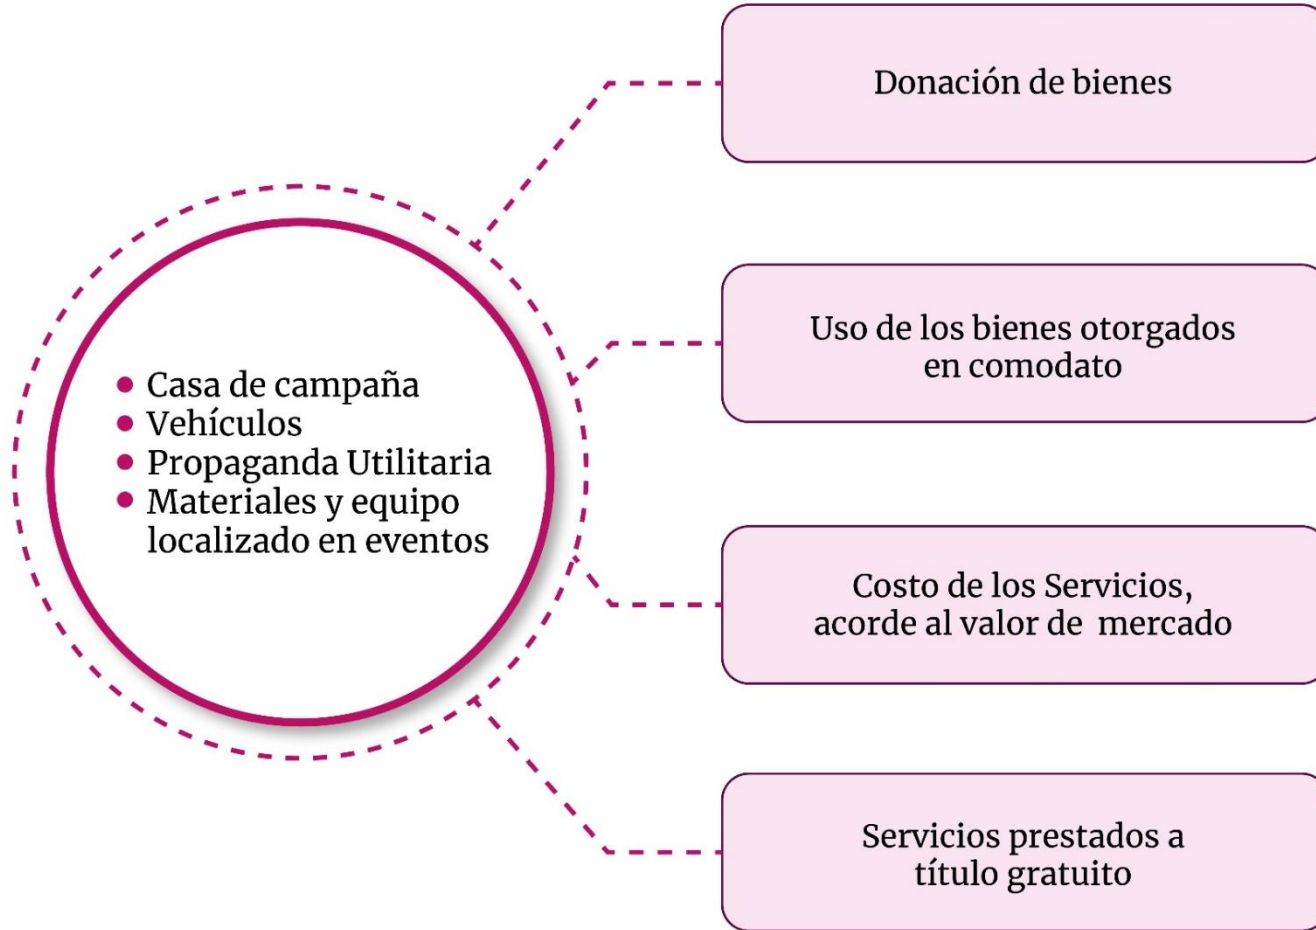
- Casa de campaña
- Vehículos
- Propaganda Utilitaria
- Materiales y equipo localizado en eventos

Donación de bienes

Uso de los bienes otorgados en comodato

Costo de los Servicios, acorde al valor de mercado

Servicios prestados a título gratuito